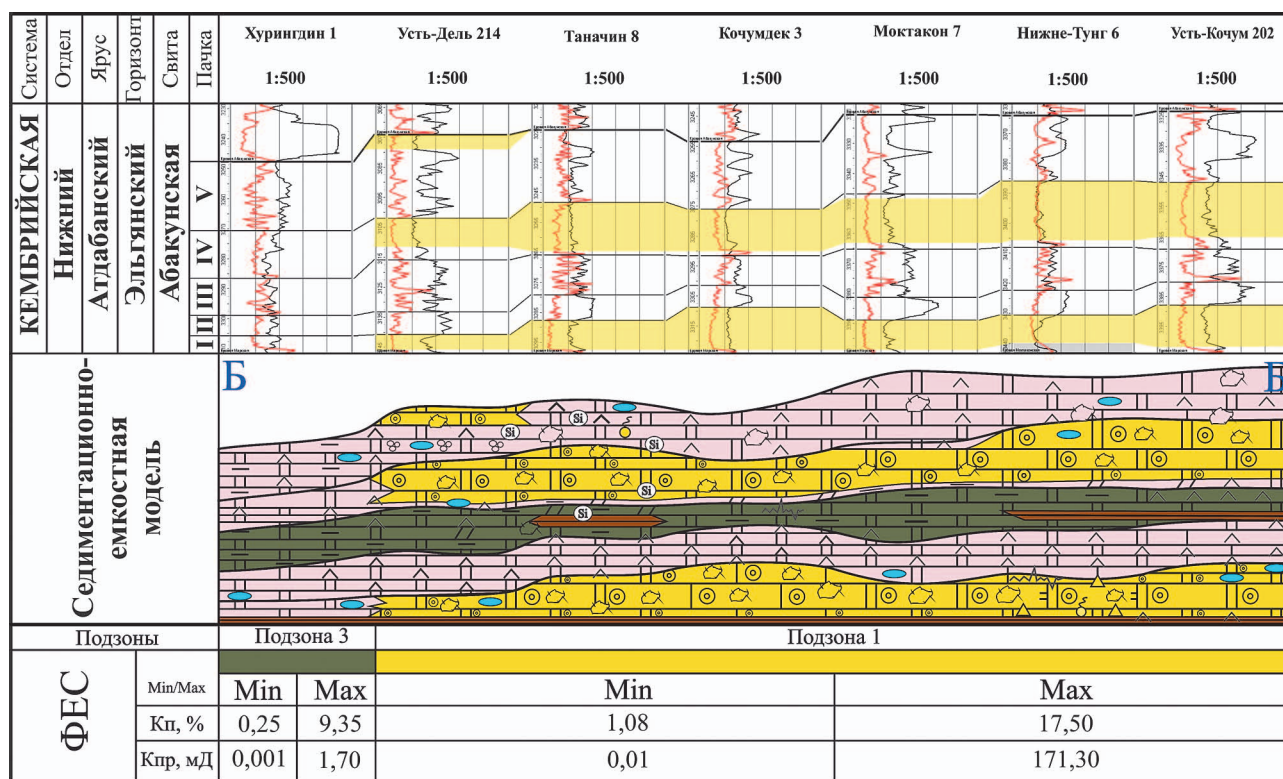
| Система | Отдел | Ярус | Горизонт | Свита | Пачка | Хурингдин 1 1:500 | Усть-Дель 214 1:500 | Таначин 8 1:500 | Кочумдек 3 1:500 | Моктакон 7 1:500 | Нижне-Тунг 6 1:500 | Усть-Кочум 202 1:500 |
|---|---|---|---|---|---|---|---|---|---|---|---|---|
| КЕМБРИЙСКАЯ | Нижний | Атдабанский | Эльгянский | Абакунская | V IV III II I | | | | | | | |

Седиментационно-емкостная модель

Б

Si Si Si Si Si

Б

| Подзоны | | Подзона 3 | | Подзона 1 | |
|---|---|---|---|---|---|
| ФЕС | Min/Max | Min | Max | Min | Max |
| | Кп, % | 0,25 | 9,35 | 1,08 | 17,50 |
| | Кпр, мД | 0,001 | 1,70 | 0,01 | 171,30 |